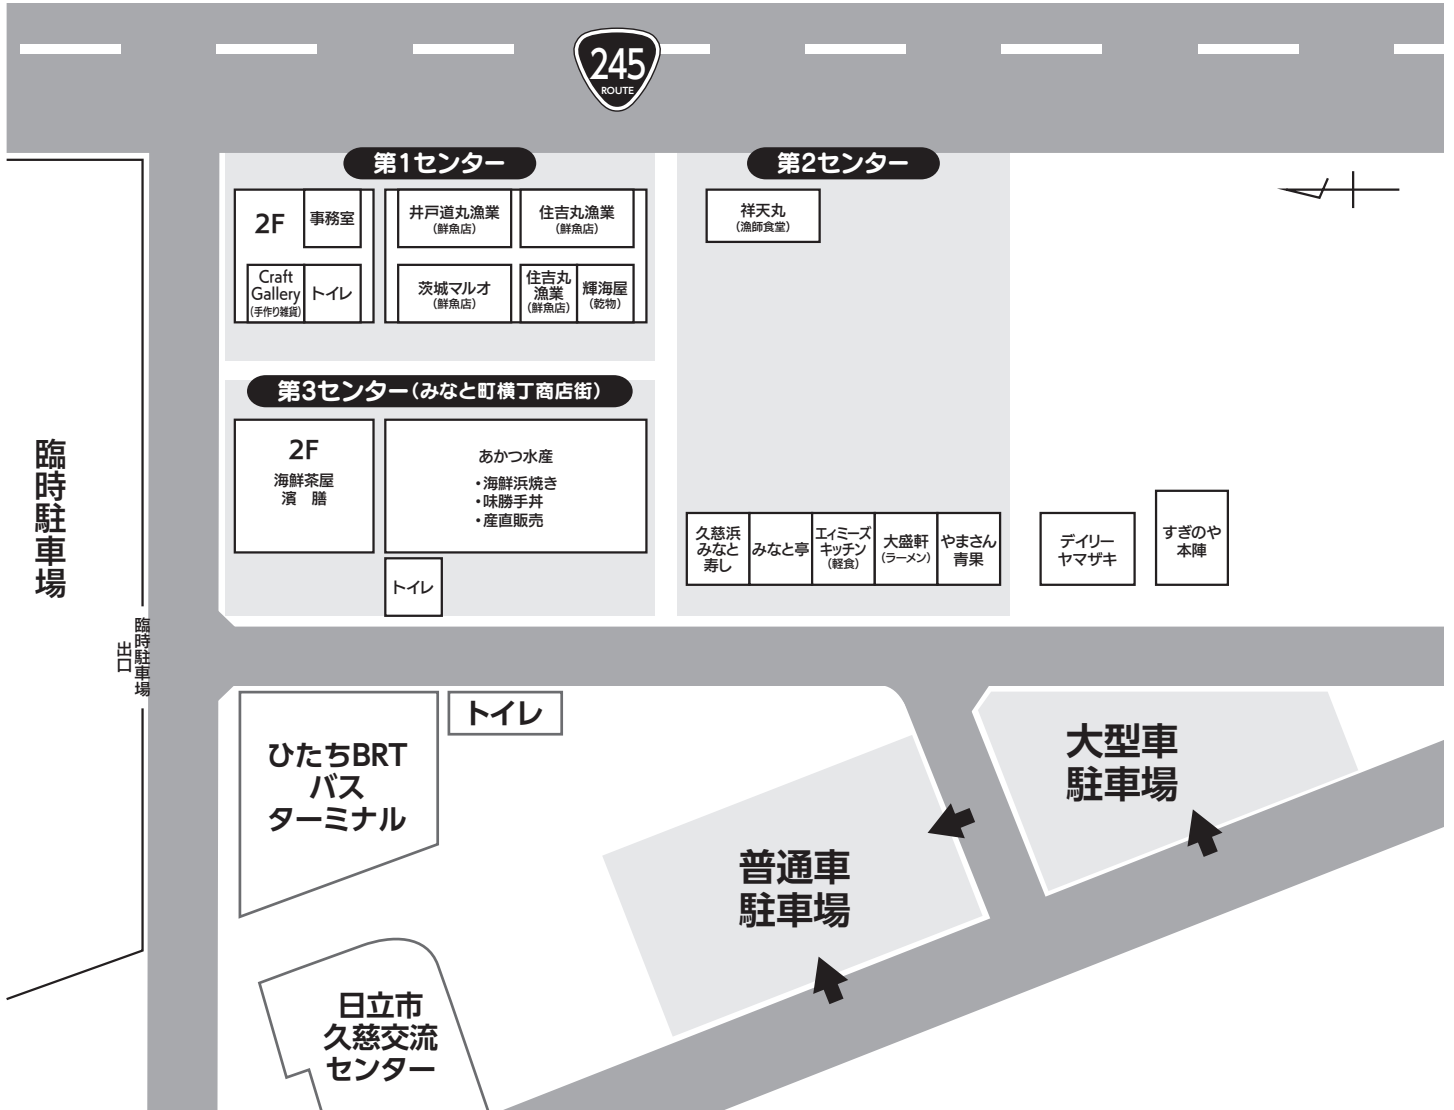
245
ROUTE

第1センター

2F
事務室
Craft Gallery
(手作り雑貨)
トイレ

井戸道丸漁業
(鮮魚店)
住吉丸漁業
(鮮魚店)
茨城マルオ
(鮮魚店)
住吉丸漁業
(鮮魚店)
輝海屋
(乾物)

第2センター

祥天丸
(漁師食堂)

第3センター(みなと町横丁商店街)

2F
海鮮茶屋
濱 膳

あかつ水産
・海鮮浜焼き
・味勝手丼
・産直販売

トイレ

久慈浜みなと寿し
みなと亭
エィミーズキッチン
(軽食)
大盛軒
(ラーメン)
やまさん青果

デイリーヤマザキ
すぎのや本陣

臨時駐車場

臨時駐車場出口

トイレ

ひたちBRT
バス
ターミナル

大型車
駐車場

普通車
駐車場

日立市
久慈交流
センター